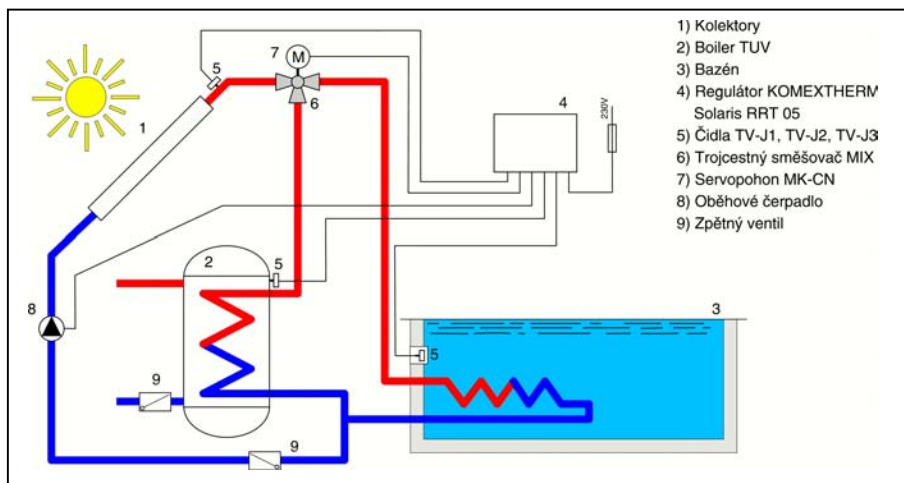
1) Kolektory
2) Boiler TUV
3) Bazén
4) Regulátor KOMEXTHERM Solaris RRT 05
5) Čidla TV-J1, TV-J2, TV-J3
6) Trojcestný směšovač MIX
7) Servopohon MK-CN
8) Oběhové čerpadlo
9) Zpětný ventil

1
2
3
4
5
5
5
6
7
M
8
9
9
230V